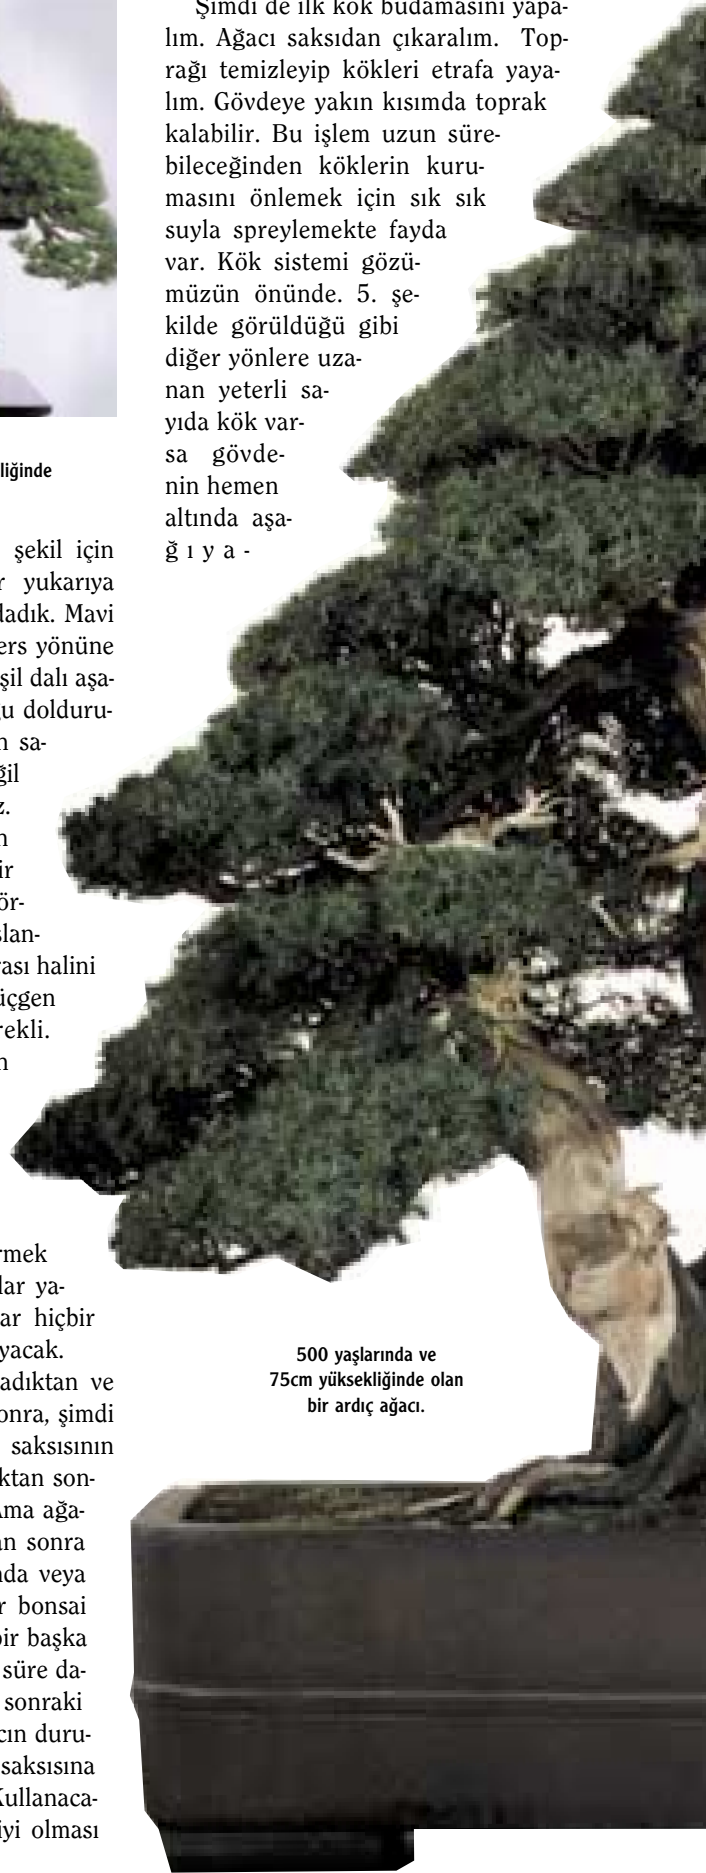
Şimdi de ilk kök budamasını yapalım. Ağacı saksıdan çıkaralım. Toprağı temizleyip kökleri etrafa yayalım. Gövdeye yakın kısımda toprak kalabilir. Bu işlem uzun sürebileceğinden köklerin kurumasını önlemek için sık sık suyla spreylemekte fayda var. Kök sistemi gözümüzün önünde. 5. şekilde görüldüğü gibi diğer yönlere uzanan yeterli sayıda kök varsa gövdenin hemen altında aşağıya-

liğinde

şekil için
r yukarıya
ladık. Mavi
ers yönüne
şil dalı aşa-
u dolduru-
n sa-
ğil
z.
n
ir
ör-
slan-
ası halini
içgen
rekli.
n

rmek
lar ya-
ar hiçbir
yacak.
adıktan ve
onra, şimdi
saksısının
ktan son-
ama ağa-
n sonra
da veya
r bonsai
bir başka
süre da-
sonraki
çın duru-
saksısına
Kullanaca-
iyi olması

500 yaşlarında ve 75cm yüksekliğinde olan bir ardıç ağacı.